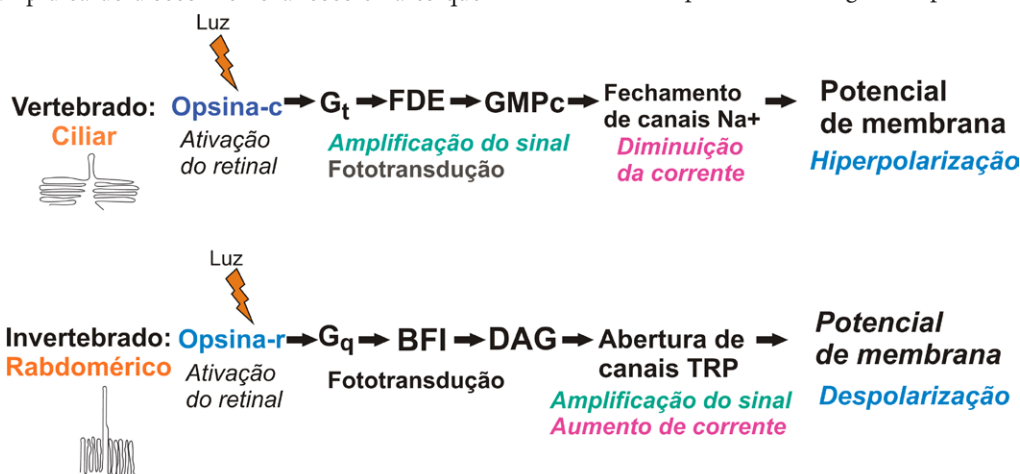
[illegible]

Luz

Vertebrado: Ciliar

Opsina-c → $G_t$ → FDE → GMPc → Fechamento de canais Na+ → Potencial de membrana

Ativação do retinal

Amplificação do sinal
Fototransdução

Diminuição da corrente

Hiperpolarização

Luz

Invertebrado: Rabdomérico

Opsina-r → $G_q$ → BFI → DAG → Abertura de canais TRP → Potencial de membrana

Ativação do retinal

Fototransdução

Amplificação do sinal
Aumento de corrente

Despolarização